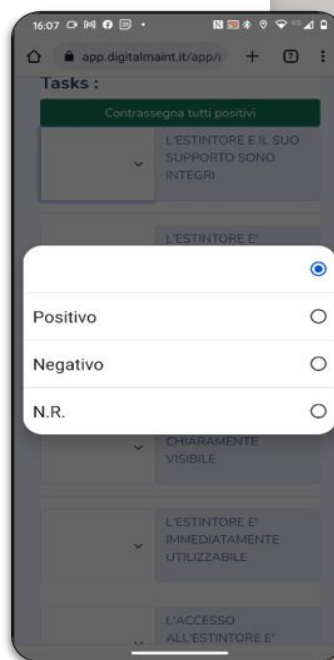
16:07

app.digitalmaint.it/app/i

7

Tasks :

Contrassegna tutti positivi

L'ESTINTORE E IL SUO SUPPORTO SONO INTEGRI

L'ESTINTORE E'

Positivo

Negativo

N.R.

CHIARAMENTE VISIBILE

L'ESTINTORE E' IMMEDIATAMENTE UTILIZZABILE

L'ACCESSO ALL'ESTINTORE E'